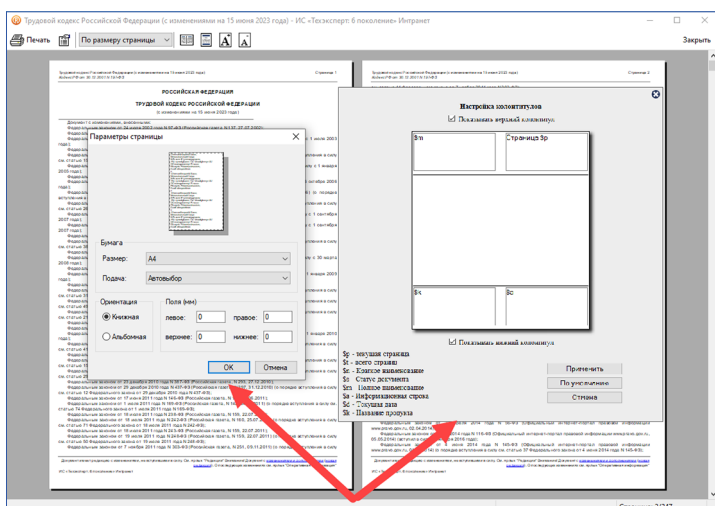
Трудовой кодекс Российской Федерации (с изменениями на 15 июня 2023 года) - ИС «Техэксперт: 6 поколение» Интранет

Печать

По размеру страницы

Закрыть

РОССИЙСКАЯ ФЕДЕРАЦИЯ

ТРУДОВОЙ КОДЕКС РОССИЙСКОЙ ФЕДЕРАЦИИ

(с изменениями на 15 июня 2023 года)

Параметры страницы

Бумага

Размер: A4

Подача: Автовыбор

Ориентация

Книжная

Альбомная

Поля (мм)

левое: 0

правое: 0

верхнее: 0

нижнее: 0

OK

Отмена

Настройка колонтитулов

Показывать верхний колонтитул

$m

Страница $p

$k

$c

Показывать нижний колонтитул

$p - текущая страница
$t - всего страниц
$c - Краткое наименование
$s - Статус документа
$n - Полное наименование
$a - Информационная строка
$d - Текущая дата
$k - Название продукта

Применить

По умолчанию

Отмена